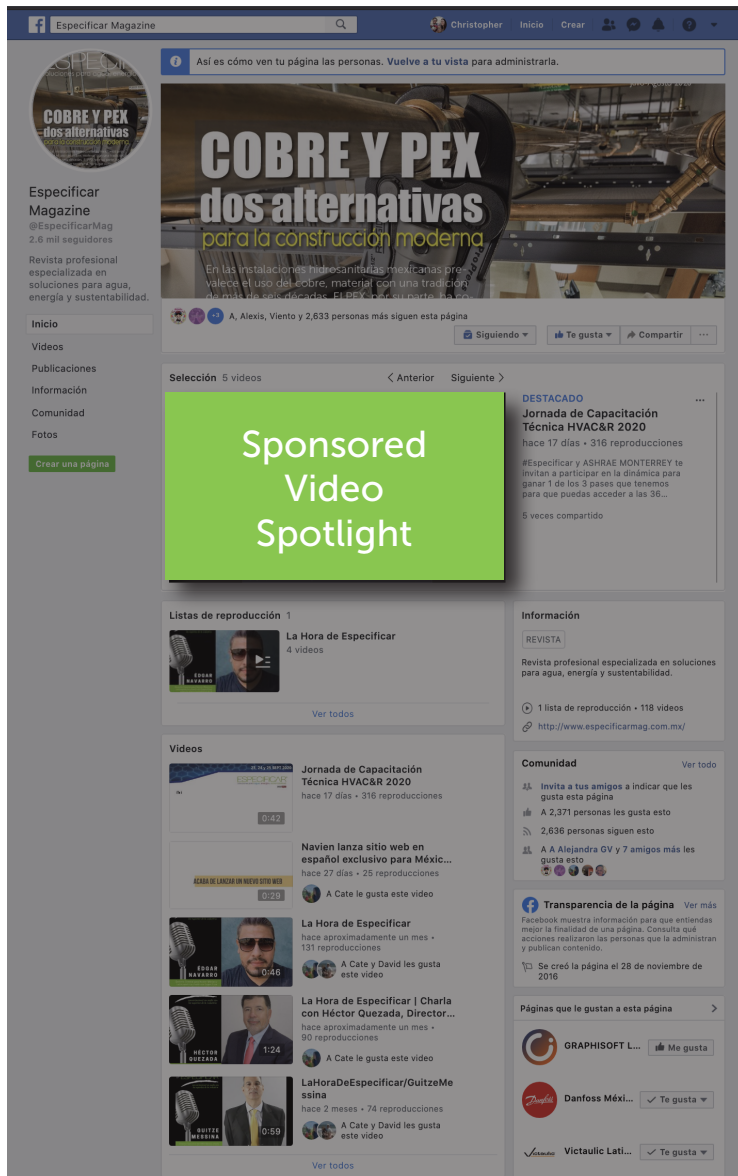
Especificar Magazine

Christopher | Inicio | Crear

Así es cómo ven tu página las personas. Vuelve a tu vista para administrarla.

ESPECIFICAR

COBRE Y PEX dos alternativas para la construcción moderna

Especificar Magazine
@EspecificarMag
2.6 mil seguidores

Revista profesional especializada en soluciones para agua, energía y sustentabilidad.

Inicio
Videos
Publicaciones
Información
Comunidad
Fotos

Crear una página

COBRE Y PEX
dos alternativas
para la construcción moderna

En las instalaciones hidrosanitarias mexicanas prevalece el uso del cobre, material con una tradición de más de seis décadas. El PEX, por su parte, ha co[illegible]

+3 A, Alexis, Viento y 2,633 personas más siguen esta página

Siguiendo | Te gusta | Compartir | ···

Selección 5 videos
< Anterior   Siguiente >

Sponsored Video Spotlight

DESTACADO
Jornada de Capacitación Técnica HVAC&R 2020
hace 17 días · 316 reproducciones
#Especificar y ASHRAE MONTERREY te invitan a participar en la dinámica para ganar 1 de los 3 pases que tenemos para que puedas acceder a las 36...
5 veces compartido

Listas de reproducción 1
La Hora de Especificar
4 videos
ÉDGAR NAVARRO
Ver todos

Información
REVISTA
Revista profesional especializada en soluciones para agua, energía y sustentabilidad.
1 lista de reproducción • 118 videos
http://www.especificarmag.com.mx/

Videos
Jornada de Capacitación Técnica HVAC&R 2020
hace 17 días · 316 reproducciones
0:42

Navien lanza sitio web en español exclusivo para Méxic...
hace 27 días · 25 reproducciones
A Cate le gusta este video
ACABA DE LANZAR UN NUEVO SITIO WEB
0:29

La Hora de Especificar
hace aproximadamente un mes · 131 reproducciones
A Cate y David les gusta este video
ÉDGAR NAVARRO
0:46

La Hora de Especificar | Charla con Héctor Quezada, Director...
hace aproximadamente un mes · 90 reproducciones
A Cate le gusta este video
HÉCTOR QUEZADA
1:24

LaHoraDeEspecificar/GuitzeMessina
hace 2 meses · 74 reproducciones
A Cate y David les gusta este video
GUITZE MESSINA
0:59

Ver todos

Comunidad
Ver todo
Invita a tus amigos a indicar que les gusta esta página
A 2,371 personas les gusta esto
2,636 personas siguen esto
A A Alejandra GV y 7 amigos más les gusta esto

Transparencia de la página
Ver más
Facebook muestra información para que entiendas mejor la finalidad de una página. Consulta qué acciones realizan las personas que la administran y publican contenido.
Se creó la página el 28 de noviembre de 2016

Páginas que le gustan a esta página
GRAPHISOFT L... | Me gusta
Danfoss Méxi... | Te gusta
Victaulic Lati... | Te gusta